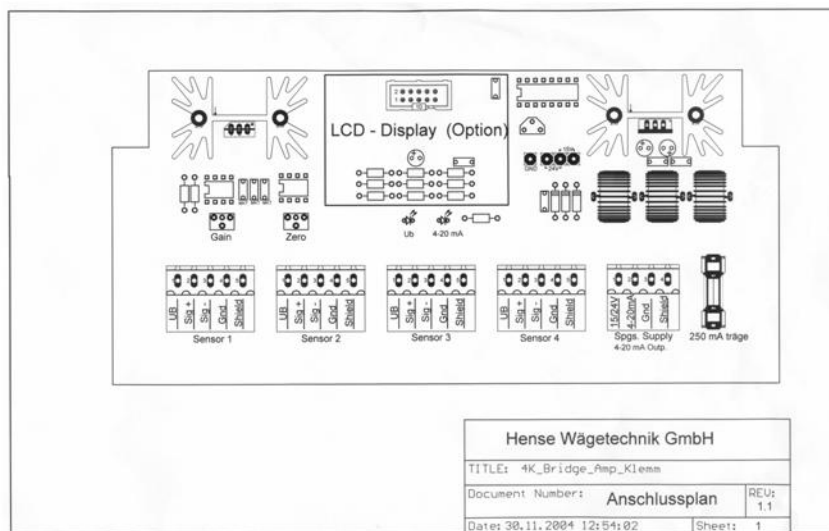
LCD - Display (Option)

GND +24V +10V

Gain

Zero

Ub

4-20 mA

UB Sig + Sig - Gnd Shield

Sensor 1

UB Sig + Sig - Gnd Shield

Sensor 2

UB Sig + Sig - Gnd Shield

Sensor 3

UB Sig + Sig - Gnd Shield

Sensor 4

15/24V 4-20mA Gnd Shield

Spgs. Supply
4-20 mA Outp.

250 mA träge

Hense Wägetechnik GmbH

TITLE: 4K_Bridge_Amp_Klemm

Document Number: Anschlussplan

REV: 1.1

Date: 30.11.2004 12:54:02

Sheet: 1